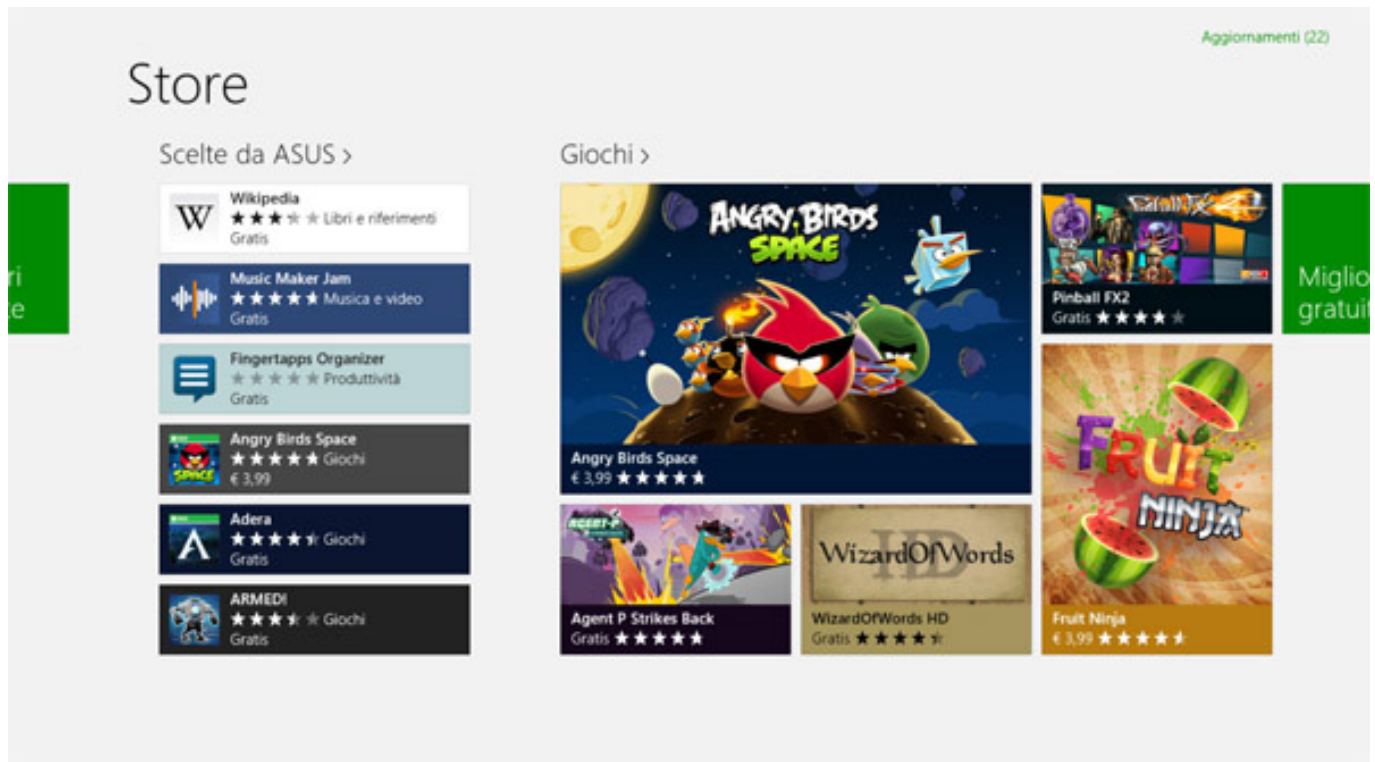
Aggiornamenti (22)

Store

ri
e

Scelte da ASUS >

W Wikipedia
★★★★★ Libri e riferimenti
Gratis

Music Maker Jam
★★★★★ Musica e video
Gratis

Fingertapps Organizer
★★★★★ Produttività
Gratis

SPACE Angry Birds Space
★★★★★ Giochi
€ 3,99

Adera
★★★★★ Giochi
Gratis

ARMED!
★★★★★ Giochi
Gratis

Giochi >

ANGRY BIRDS SPACE

Angry Birds Space
€ 3,99 ★★★★★

Pinball FX2
Gratis ★★★★★

Miglio
gratuit

AGENT-P

Agent P Strikes Back
Gratis ★★★★★

WizardOfWords HD

WizardOfWords HD
Gratis ★★★★★

FRUIT NINJA

Fruit Ninja
€ 3,99 ★★★★★